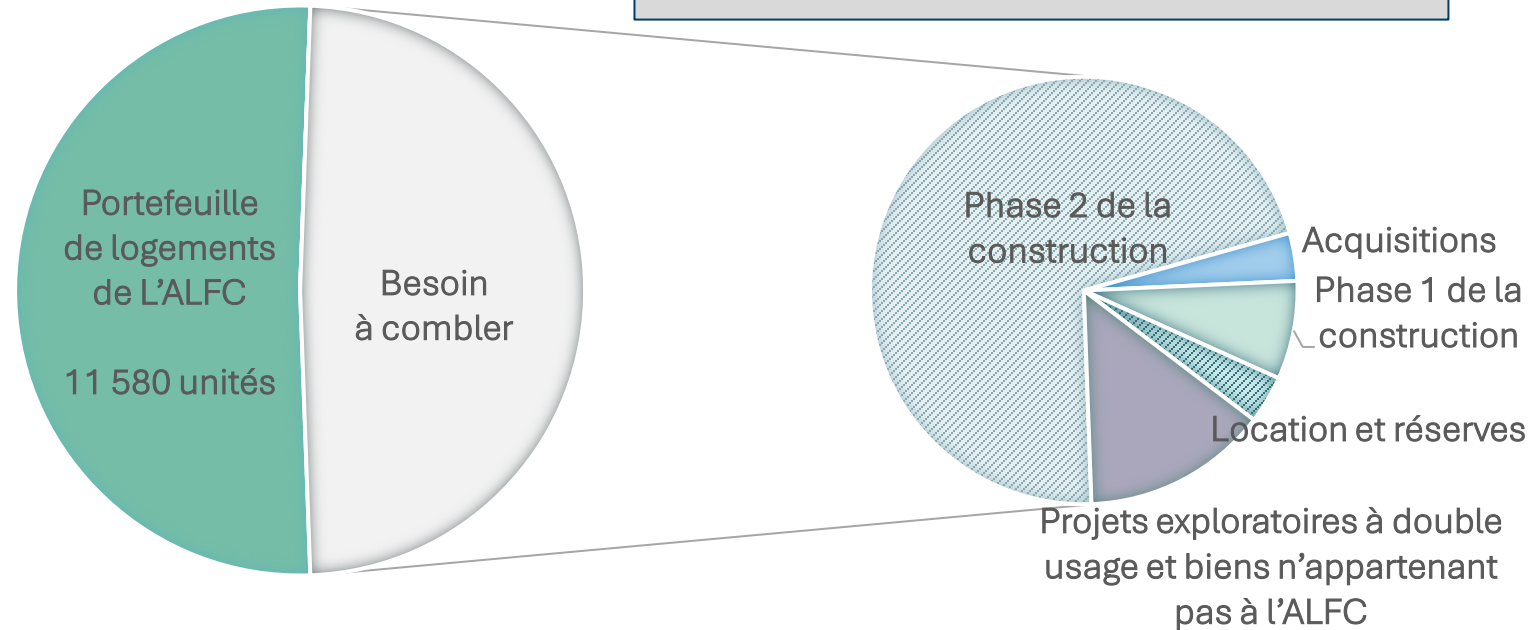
Portefeuille de logements de L'ALFC

11 580 unités

Besoin à combler

Phase 2 de la construction

Acquisitions

Phase 1 de la construction

Location et réserves

Projets exploratoires à double usage et biens n'appartenant pas à l'ALFC